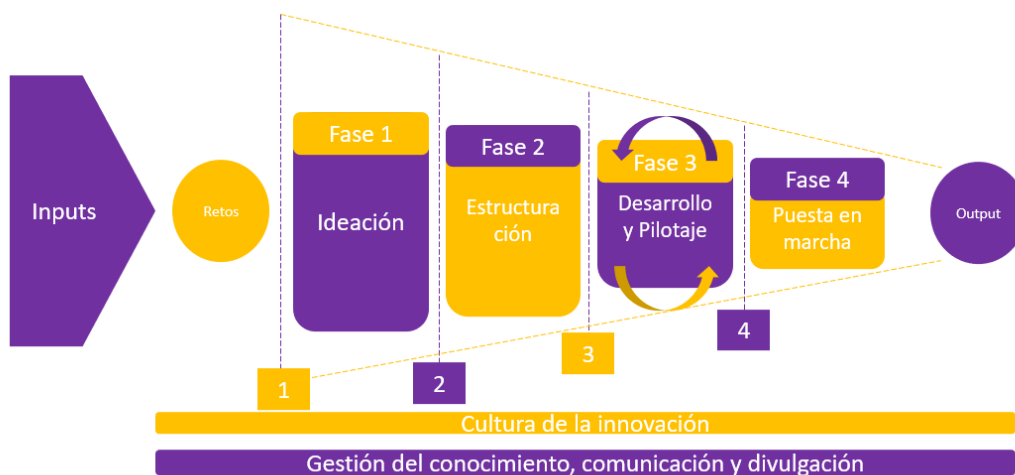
Inputs

Retos

Fase 1
Ideación

Fase 2
Estructura ción

Fase 3
Desarrollo y Pilotaje

Fase 4
Puesta en marcha

Output

1

2

3

4

Cultura de la innovación

Gestión del conocimiento, comunicación y divulgación